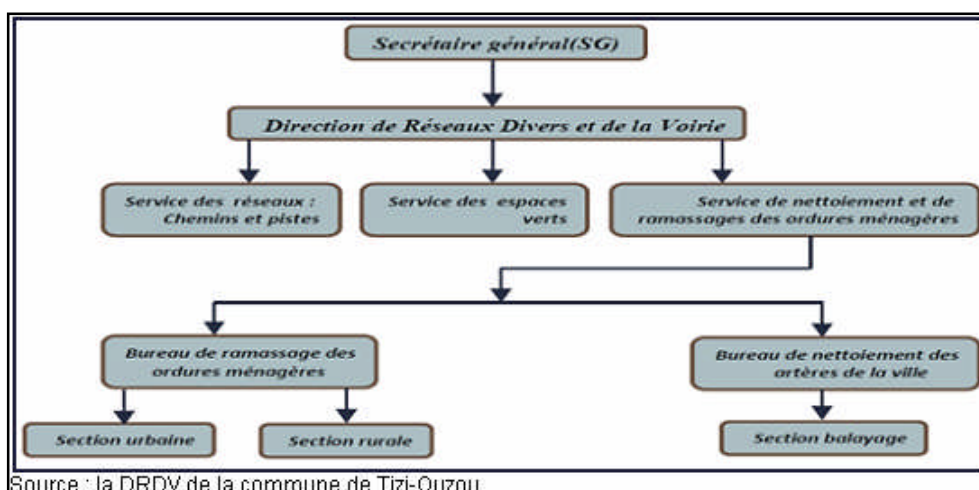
Secrétaire général(SG)

Direction de Réseaux Divers et de la Voirie

Service des réseaux : Chemins et pistes

Service des espaces verts

Service de nettoiement et de ramassages des ordures ménagères

Bureau de ramassage des ordures ménagères

Bureau de nettoiement des artères de la ville

Section urbaine

Section rurale

Section balayage

Source : la DRDV de la commune de Tizi-Ouzou